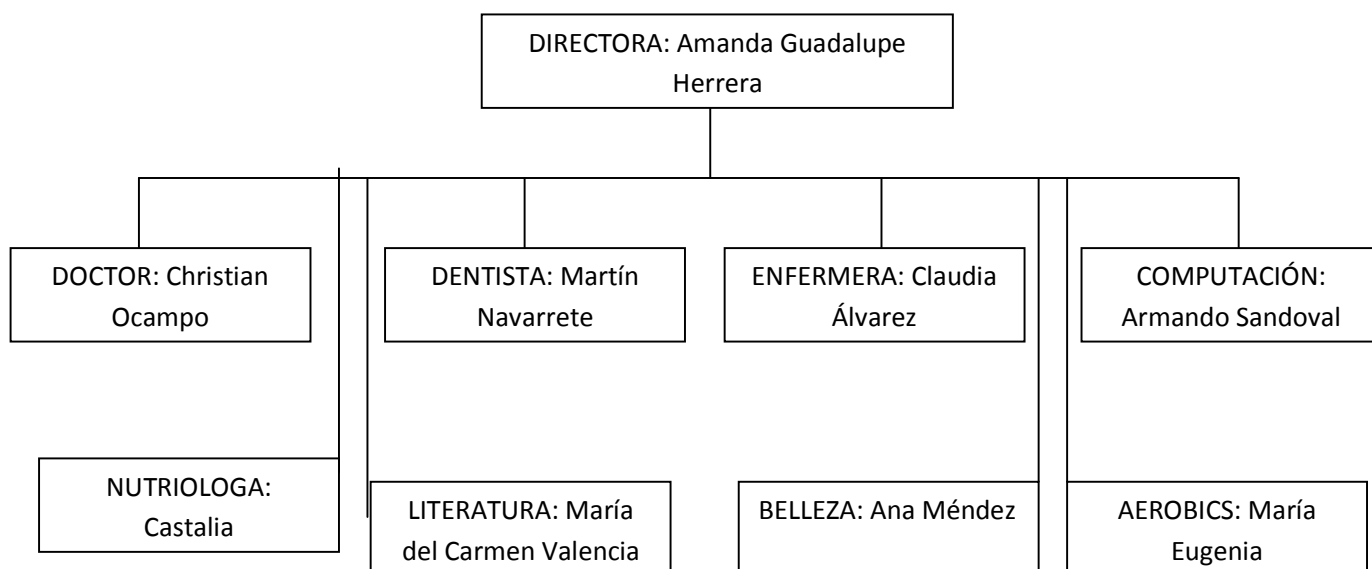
DIRECTORA: Amanda Guadalupe Herrera

DOCTOR: Christian Ocampo

DENTISTA: Martín Navarrete

ENFERMERA: Claudia Álvarez

COMPUTACIÓN: Armando Sandoval

NUTRIOLOGA: Castalia

LITERATURA: María del Carmen Valencia

BELLEZA: Ana Méndez

AEROBICS: María Eugenia